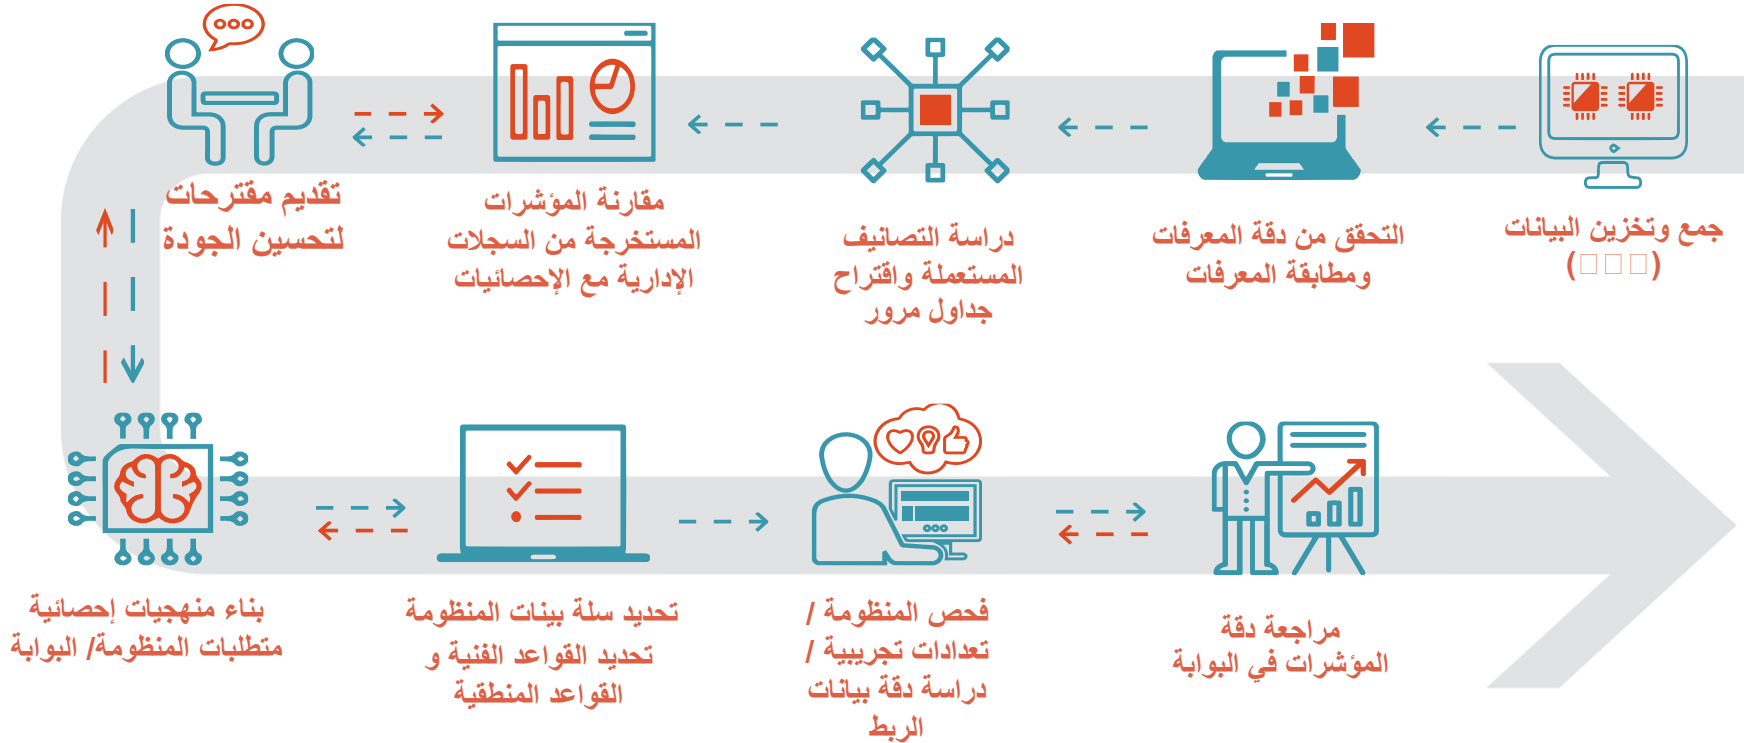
جمع وتخزين البيانات (□□□)

التحقق من دقة المعرفات ومطابقة المعرفات

دراسة التصانيف المستعملة واقتراح جداول مرور

مقارنة المؤشرات المستخرجة من السجلات الإدارية مع الإحصائيات

تقديم مقترحات لتحسين الجودة

بناء منهجيات إحصائية متطلبات المنظومة/ البوابة

تحديد سلة بيانات المنظومة تحديد القواعد الفنية و القواعد المنطقية

فحص المنظومة / تعدادات تجريبية / دراسة دقة بيانات الربط

مراجعة دقة المؤشرات في البوابة